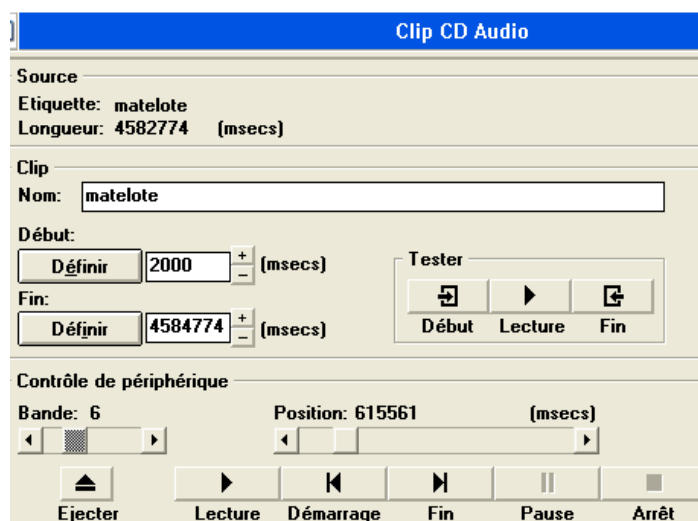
Clip CD Audio

Source
Etiquette: matelote
Longueur: 4582774 (msecs)

Clip
Nom: matelote

Début:
Définir 2000 + − (msecs)

Fin:
Définir 4584774 + − (msecs)

Tester
Début Lecture Fin

Contrôle de périphérique
Bande: 6
Position: 615561 (msecs)

Ejecter Lecture Démarrage Fin Pause Arrêt